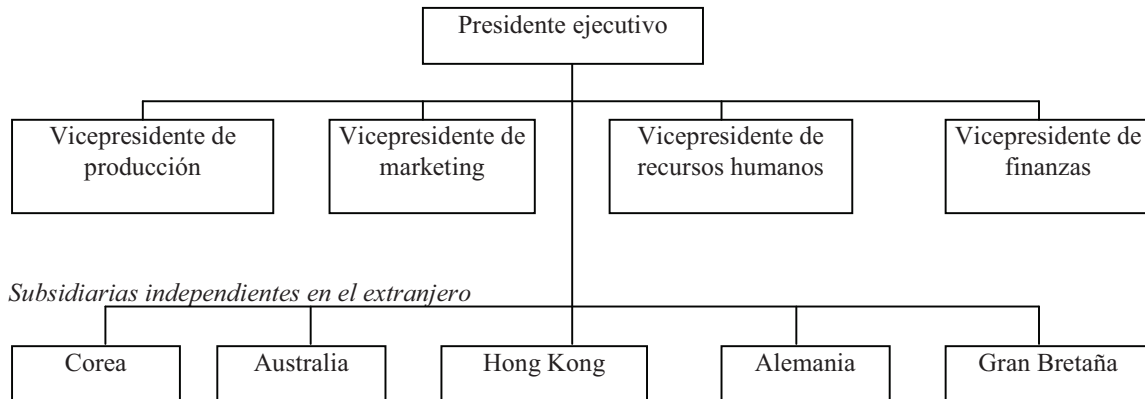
Presidente ejecutivo

Vicepresidente de producción

Vicepresidente de marketing

Vicepresidente de recursos humanos

Vicepresidente de finanzas

*Subsidiarias independientes en el extranjero*

Corea

Australia

Hong Kong

Alemania

Gran Bretaña